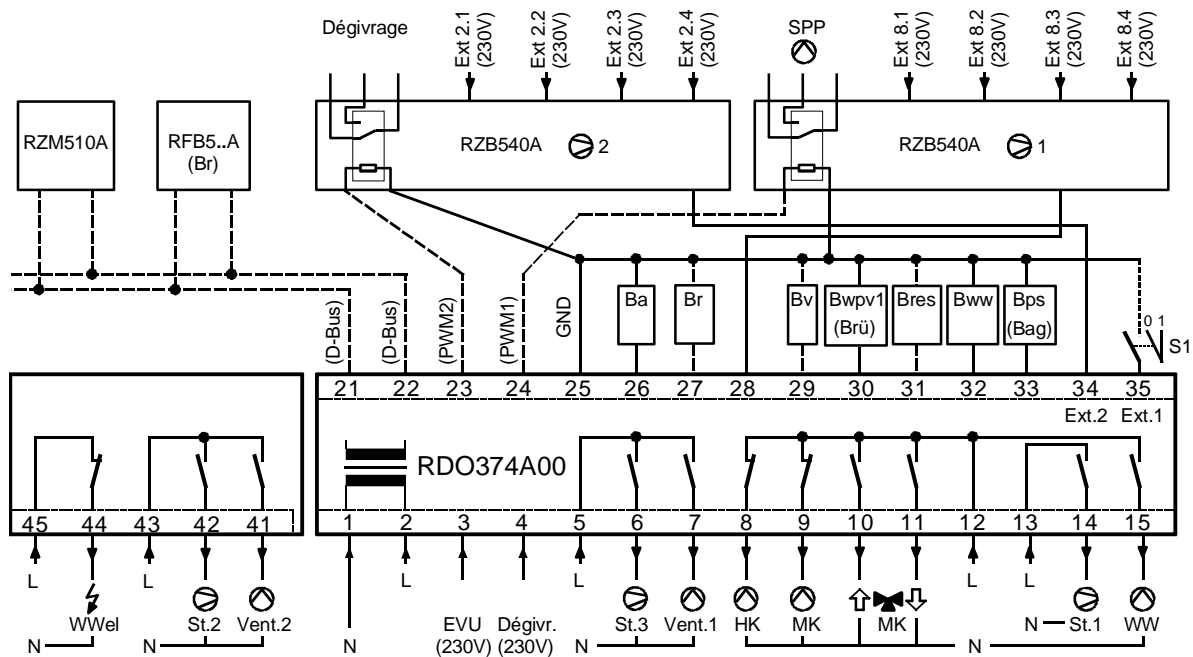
Dégivrage
Ext 2.1 (230V)
Ext 2.2 (230V)
Ext 2.3 (230V)
Ext 2.4 (230V)
SPP
Ext 8.1 (230V)
Ext 8.2 (230V)
Ext 8.3 (230V)
Ext 8.4 (230V)

RZM510A
RFB5..A (Br)
RZB540A 2
RZB540A 1

(D-Bus) (D-Bus) (PWM2) (PWM1) GND
Ba Br Bv Bwpv1 (Brü) Bres Bww Bps (Bag)
0 1 S1

21 22 23 24 25 26 27 28 29 30 31 32 33 34 35
Ext.2 Ext.1

RDO374A00

45 44 43 42 41
1 2 3 4 5 6 7 8 9 10 11 12 13 14 15

L WWel L St.2 Vent.2
N N
N L EVU (230V) Dégivr. (230V) L St.3 Vent.1 HK MK MK L L N St.1 WW
N N